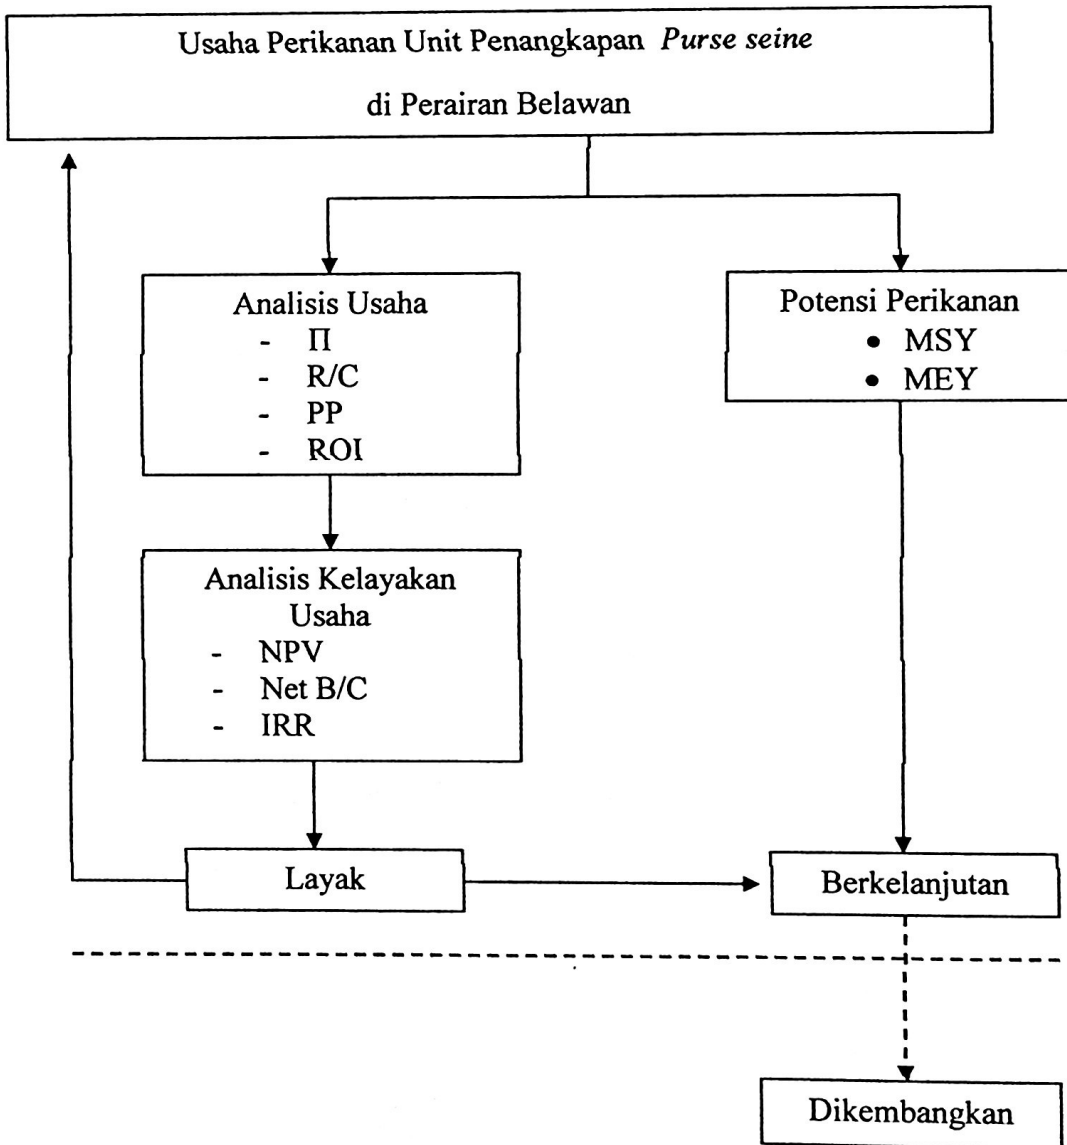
Usaha Perikanan Unit Penangkapan *Purse seine*

di Perairan Belawan

Analisis Usaha
- $\Pi$
- R/C
- PP
- ROI

Potensi Perikanan
• MSY
• MEY

Analisis Kelayakan Usaha
- NPV
- Net B/C
- IRR

Layak

Berkelanjutan

Dikembangkan